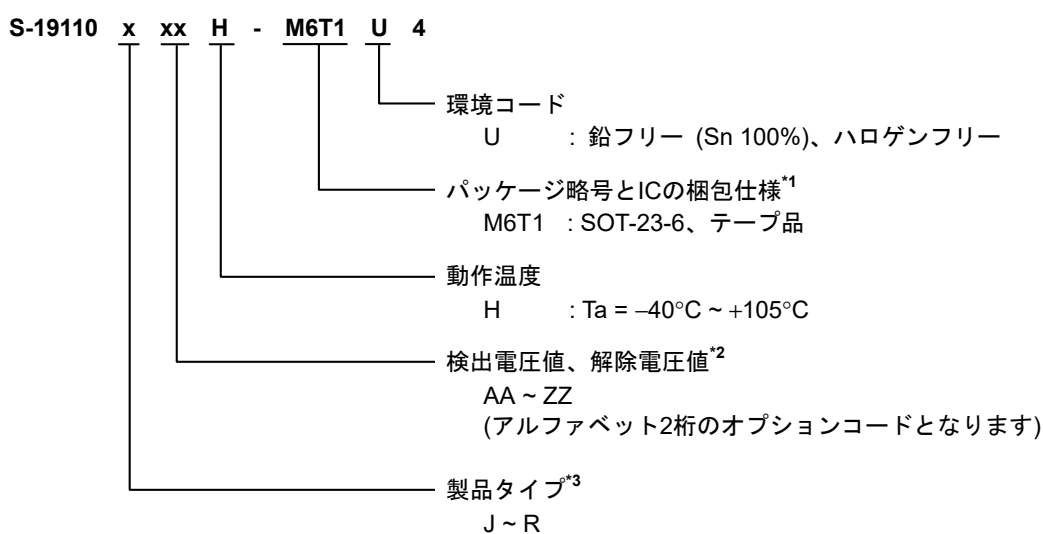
S-19110 x xx H - M6T1 U 4

環境コード
U : 鉛フリー (Sn 100%)、ハロゲンフリー

パッケージ略号とICの梱包仕様$^{*1}$
M6T1 : SOT-23-6、テープ品

動作温度
H : Ta = −40°C ~ +105°C

検出電圧値、解除電圧値$^{*2}$
AA ~ ZZ
(アルファベット2桁のオプションコードとなります)

製品タイプ$^{*3}$
J ~ R